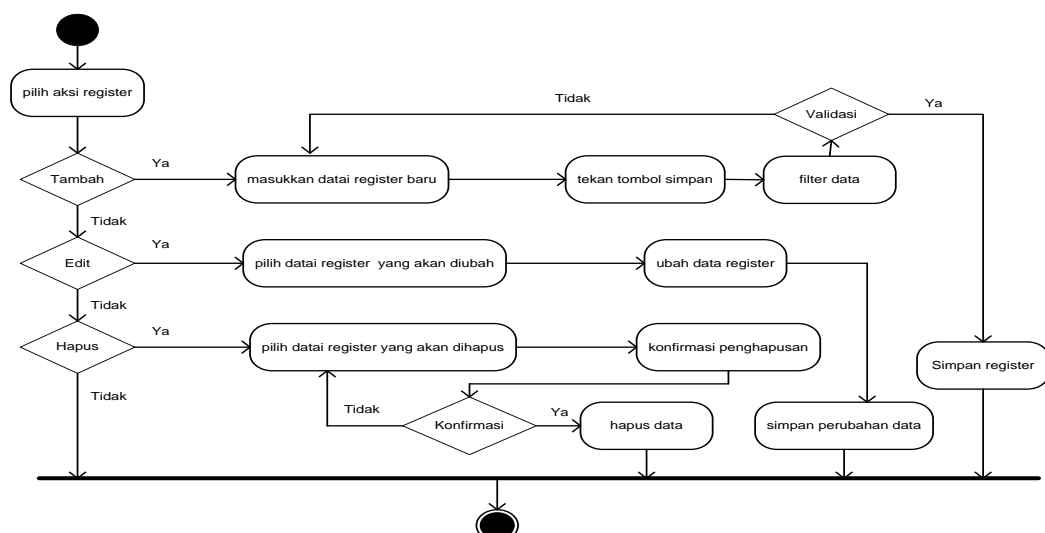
pilih aksi register

Tidak

Validasi

Ya

Ya

Tambah

masukkan datai register baru

tekan tombol simpan

filter data

Tidak

Ya

Edit

pilih datai register yang akan diubah

ubah data register

Tidak

Ya

Hapus

pilih datai register yang akan dihapus

konfirmasi penghapusan

Simpan register

Tidak

Tidak

Ya

Konfirmasi

hapus data

simpan perubahan data